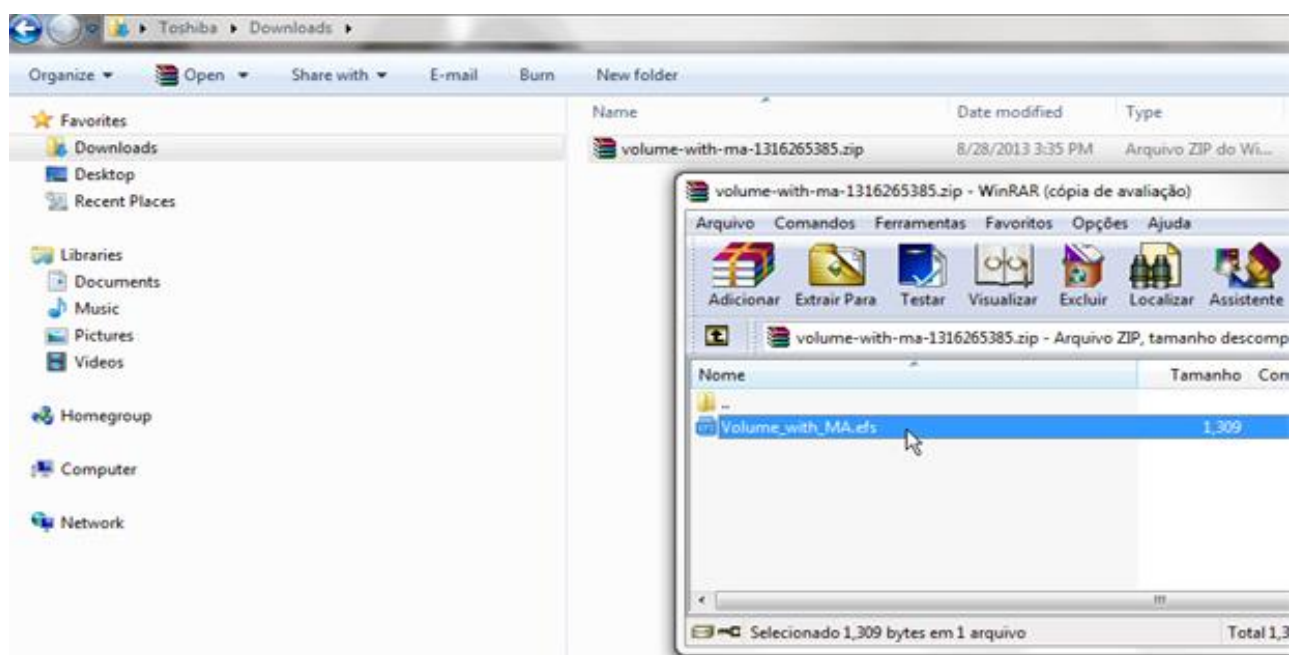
Toshiba ▸ Downloads ▸

Organize ▾ Open ▾ Share with ▾ E-mail Burn New folder

Favorites
Downloads
Desktop
Recent Places

Libraries
Documents
Music
Pictures
Videos

Homegroup

Computer

Network

| Name | Date modified | Type |
|---|---|---|
| volume-with-ma-1316265385.zip | 8/28/2013 3:35 PM | Arquivo ZIP do Wi... |

volume-with-ma-1316265385.zip - WinRAR (cópia de avaliação)

Arquivo Comandos Ferramentas Favoritos Opções Ajuda

Adicionar Extrair Para Testar Visualizar Excluir Localizar Assistente

volume-with-ma-1316265385.zip - Arquivo ZIP, tamanho descomp

| Nome | Tamanho | Com |
|---|---|---|
| .. | | |
| Volume_with_MA.efs | 1,309 | |

Selecionado 1,309 bytes em 1 arquivo

Total 1,3